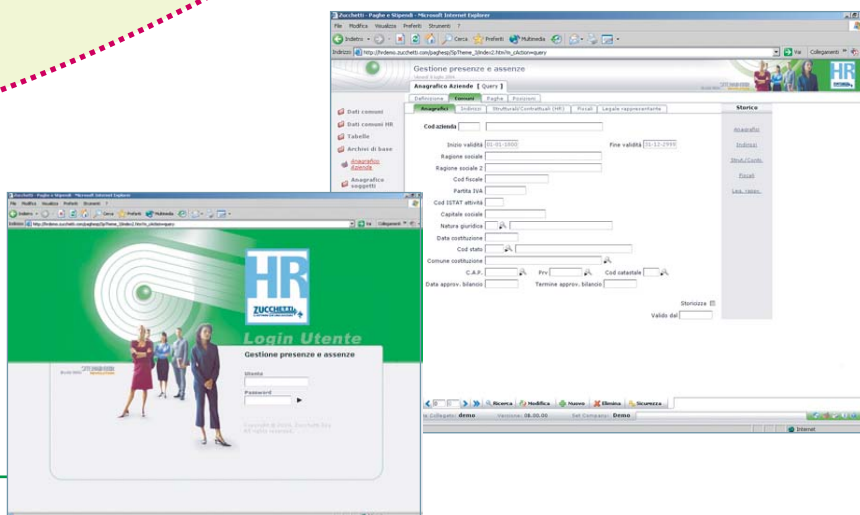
Zucchetti - Paghe e Stipendi - Microsoft Internet Explorer
File Modifica Visualizza Preferiti Strumenti ?
Indietro Cerca Preferiti Multimedia
Indirizzo http://hrdemo.zucchetti.com/paghesp/SpTheme_3/index2.htm?m_cAction=query
Vai Collegamenti

Gestione presenze e assenze
Anagrafico Aziende [ Query ]
Definizione Comuni Paghe Posizioni
Anagrafici Indirizzi Strutturali/Contrattuali (HR) Fiscali Legale rappresentante
Storico
Dati comuni
Dati comuni HR
Tabelle
Archivi di base
Anagrafico Aziende
Anagrafica soggetti
Cod azienda
Inizio validità 01-01-1900
Fine validità 31-12-2999
Ragione sociale
Ragione sociale 2
Cod fiscale
Partita IVA
Cod ISTAT attività
Capitale sociale
Natura giuridica
Data costituzione
Cod stato
Comune costituzione
C.A.P.
Prv
Cod catastale
Data approv. bilancio
Termine approv. bilancio
Storicizza
Valido dal
Anagrafici
Indirizzi
Strut./Contr.
Fiscali
Leg. rappr.
Ricerca Modifica Nuovo Elimina Sicurezza
Collegato: demo Versione: 06.00.00 Sel Company: Demo
Internet

Zucchetti - Paghe e Stipendi - Microsoft Internet Explorer
File Modifica Visualizza Preferiti Strumenti ?
Indietro Cerca Preferiti Multimedia
Indirizzo http://hrdemo.zucchetti.com/paghesp/SpTheme_3/index2.htm?m_cAction=query
Vai Collegamenti
HR
ZUCCHETTI
Login Utente
Gestione presenze e assenze
Utente
Password
Copyright © 2005, Zucchetti Spa
All rights reserved